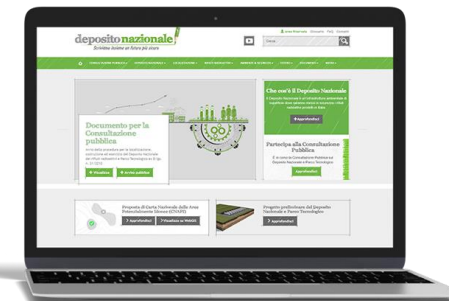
deposito nazionale

Documento per la Consultazione pubblica

Che cos'è il Deposito Nazionale

Approfondisci

Partecipa alla Consultazione Pubblica

Approfondisci

Proposta di Carta Nazionale delle Aree Potenzialmente Idonee (CNAPI)

Progetto preliminare del Deposito Nazionale e Parco Tecnologico

Approfondisci